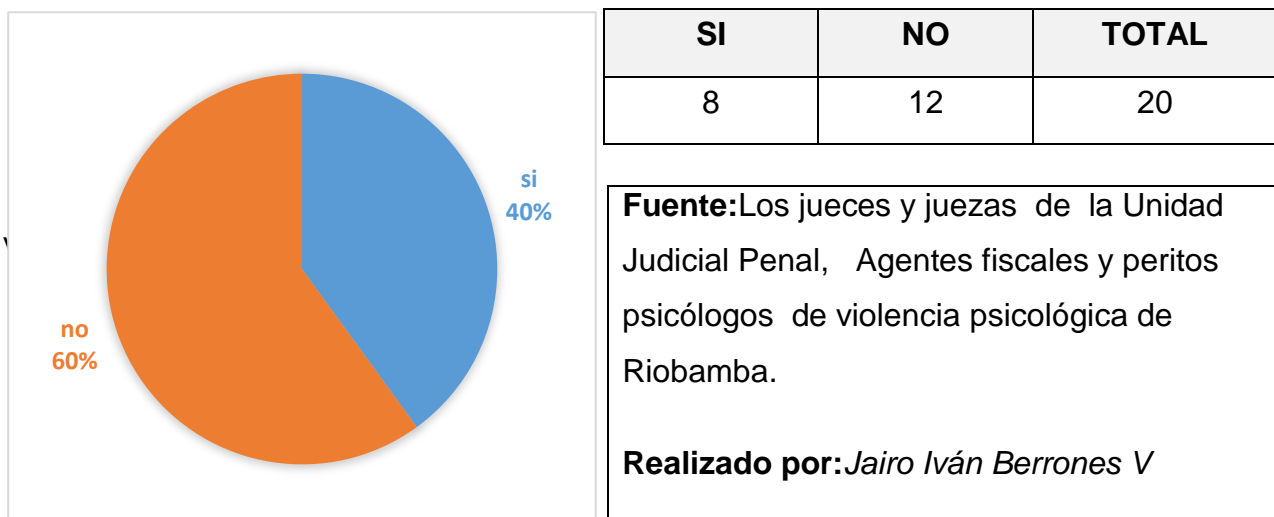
si
40%

no
60%

| SI | NO | TOTAL |
|---|---|---|
| 8 | 12 | 20 |

Fuente:Los jueces y juezas de la Unidad Judicial Penal, Agentes fiscales y peritos psicólogos de violencia psicológica de Riobamba.

Realizado por:Jairo Iván Berrones V